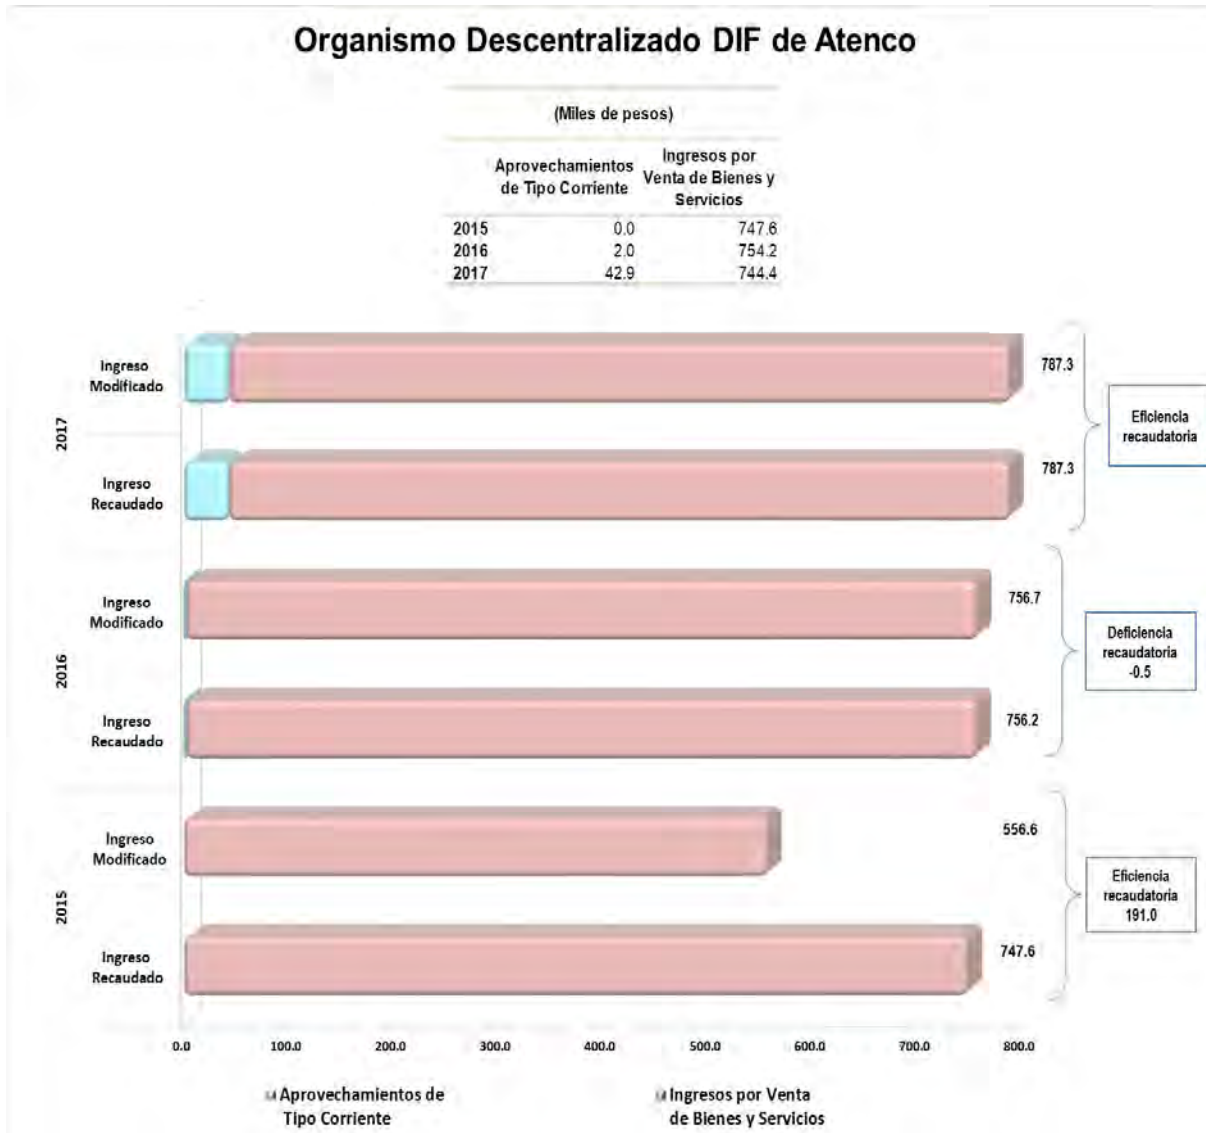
Organismo Descentralizado DIF de Atenco

(Miles de pesos)

| | Aprovechamientos de Tipo Corriente | Ingresos por Venta de Bienes y Servicios |
|---|---|---|
| 2015 | 0.0 | 747.6 |
| 2016 | 2.0 | 754.2 |
| 2017 | 42.9 | 744.4 |

2017

Ingreso Modificado

787.3

Ingreso Recaudado

787.3

Eficiencia recaudatoria

2016

Ingreso Modificado

756.7

Ingreso Recaudado

756.2

Deficiencia recaudatoria -0.5

2015

Ingreso Modificado

556.6

Ingreso Recaudado

747.6

Eficiencia recaudatoria 191.0

0.0 100.0 200.0 300.0 400.0 500.0 600.0 700.0 800.0

Aprovechamientos de Tipo Corriente

Ingresos por Venta de Bienes y Servicios